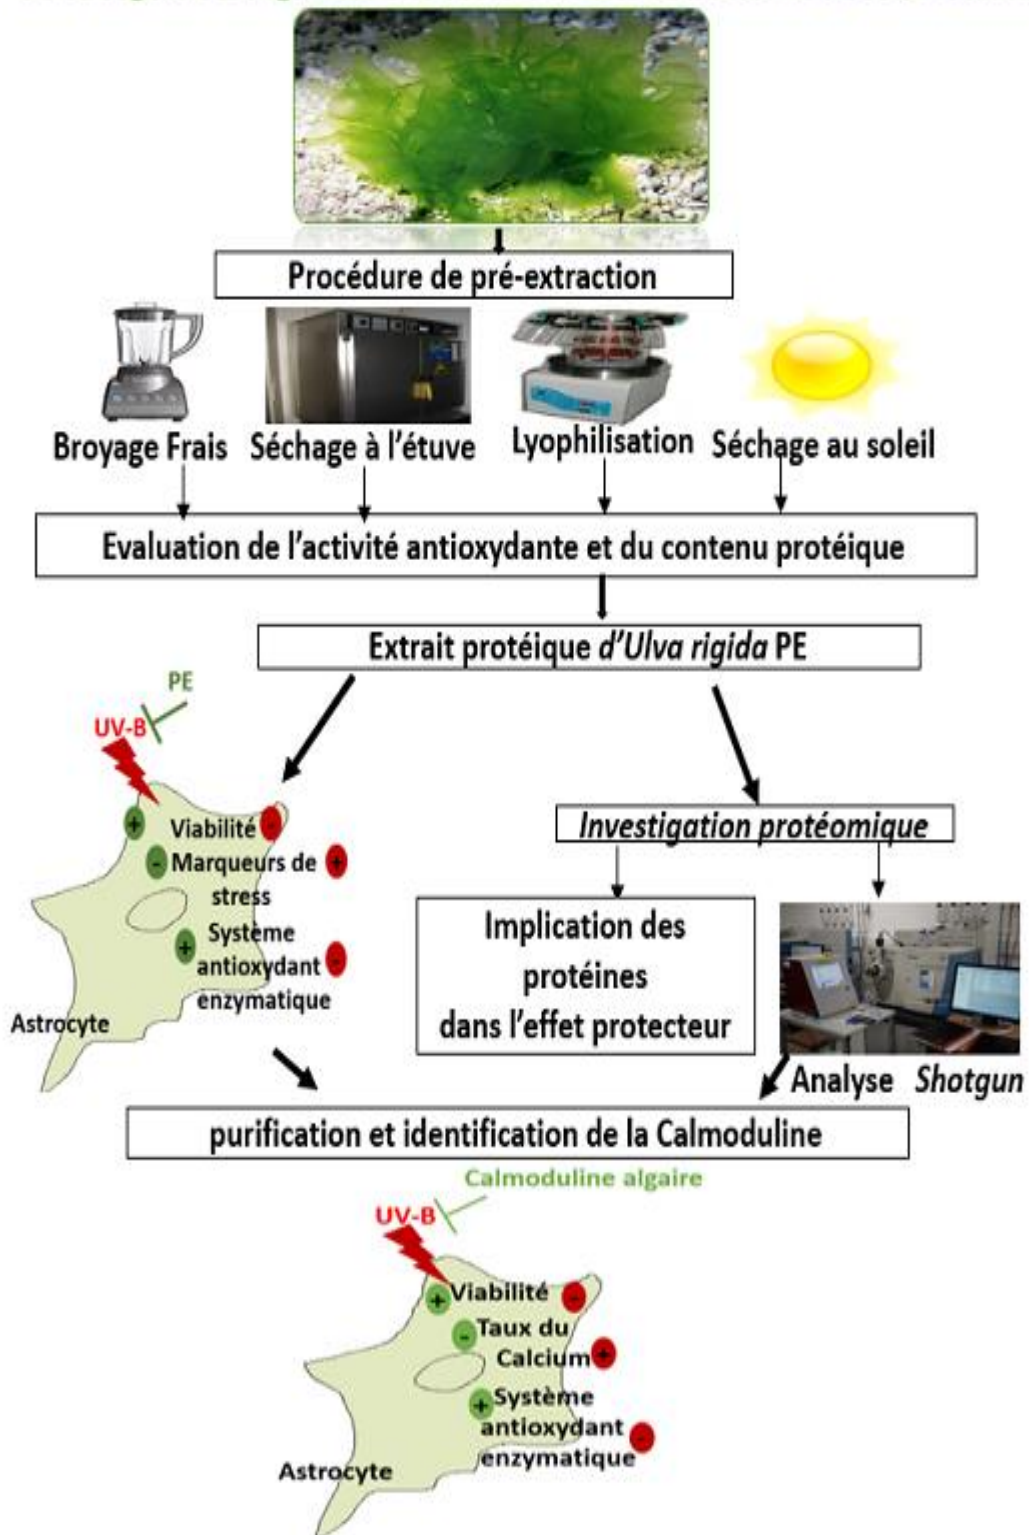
Procédure de pré-extraction

Broyage Frais

Séchage à l'étuve

Lyophilisation

Séchage au soleil

Evaluation de l'activité antioxydante et du contenu protéique

Extrait protéique d'Ulva rigida PE

PE

UV-B

+ Viabilité -

- Marqueurs de stress +

+ Système antioxydant enzymatique -

Astrocyte

Investigation protéomique

Implication des protéines dans l'effet protecteur

Analyse Shotgun

purification et identification de la Calmoduline

Calmoduline algaire

UV-B

+ Viabilité -

- Taux du Calcium +

+ Système antioxydant enzymatique -

Astrocyte